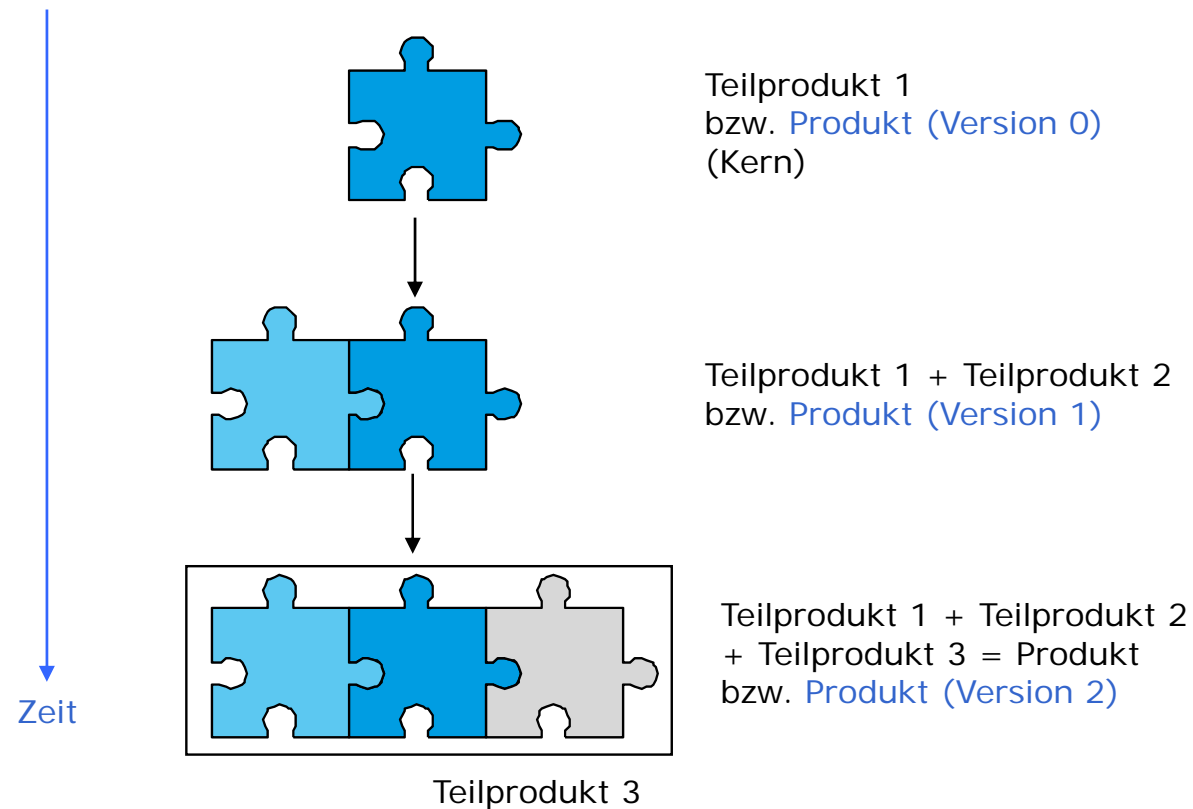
Teilprodukt 1
bzw. Produkt (Version 0)
(Kern)

Teilprodukt 1 + Teilprodukt 2
bzw. Produkt (Version 1)

Teilprodukt 1 + Teilprodukt 2
+ Teilprodukt 3 = Produkt
bzw. Produkt (Version 2)

Zeit

Teilprodukt 3